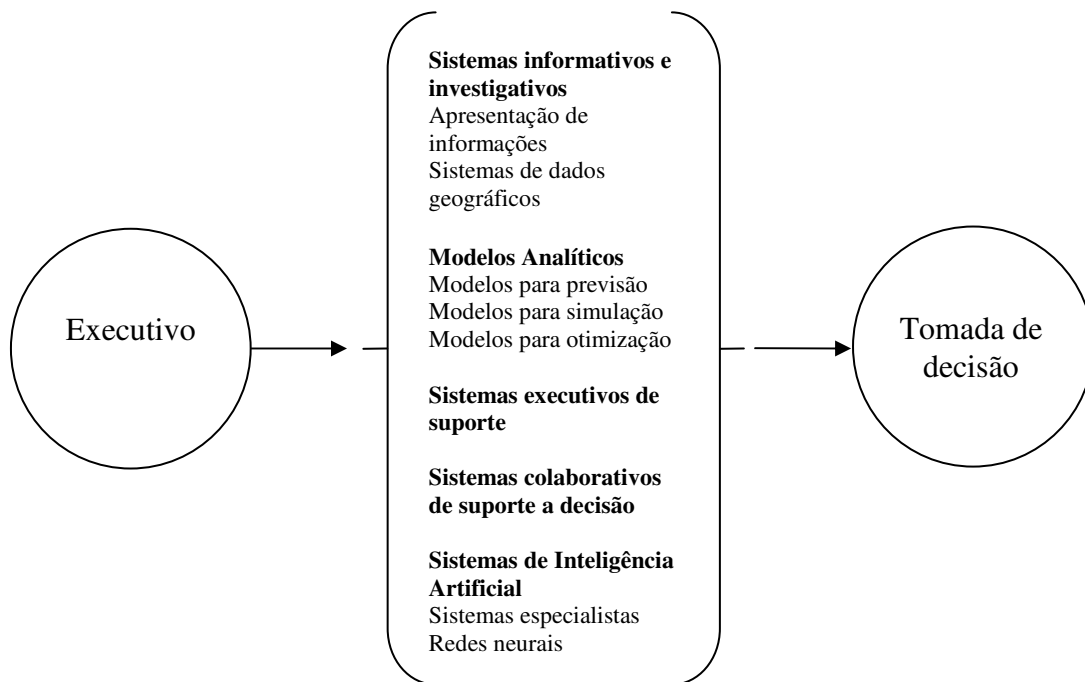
Executivo

Sistemas informativos e investigativos
Apresentação de informações
Sistemas de dados geográficos

Modelos Analíticos
Modelos para previsão
Modelos para simulação
Modelos para otimização

Sistemas executivos de suporte

Sistemas colaborativos de suporte a decisão

Sistemas de Inteligência Artificial
Sistemas especialistas
Redes neurais

Tomada de decisão